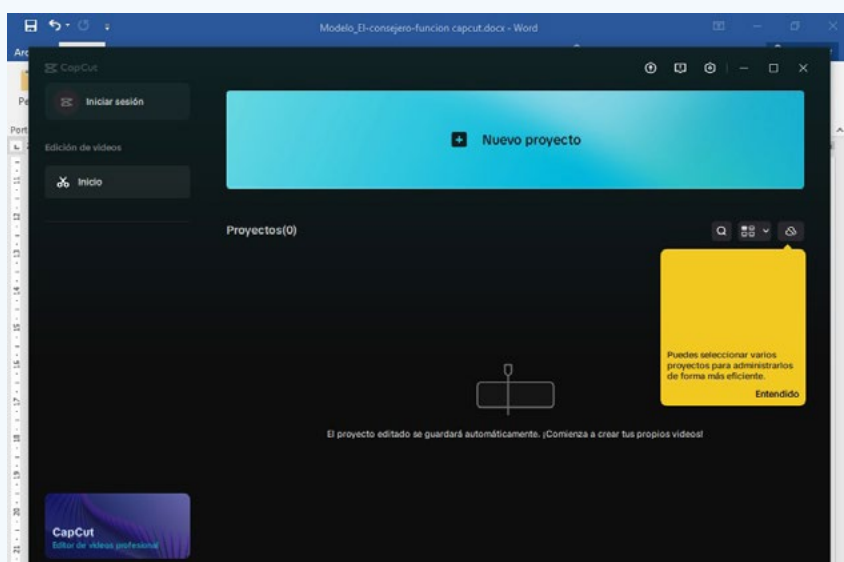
Modelo_El-consejero-funcion capcut.docx - Word

Arc

Pe

Port

CapCut

Iniciar sesión

Edición de videos

Inicio

Nuevo proyecto

Proyectos(0)

Puedes seleccionar varios proyectos para administrarlos de forma más eficiente.

Entendido

El proyecto editado se guardará automáticamente. ¡Comienza a crear tus propios videos!

CapCut
Editor de videos profesional